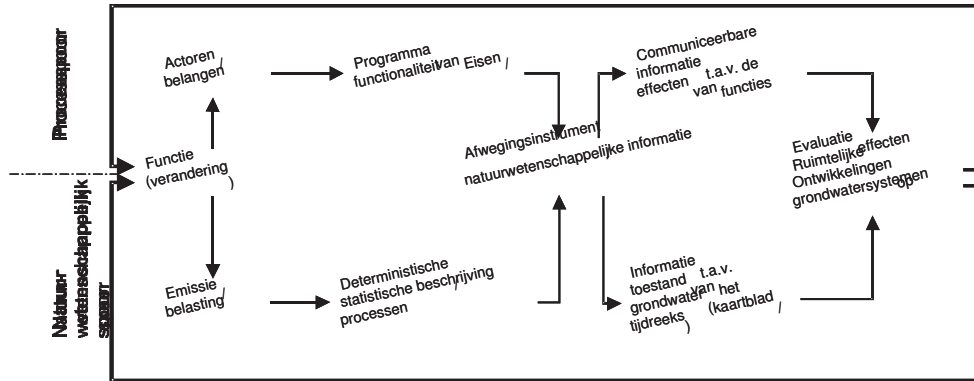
Processpoor

Actoren / belangen

Programma van Eisen / functionaliteit

Communiceerbare informatie t.a.v. de effecten van functies

Afwegingsinstrument

natuurwetenschappelijke informatie

Functie (verandering)

Natuurwetenschappelijk spoor

Evaluatie effecten Ruimtelijke Ontwikkelingen op grondwatersystemen

Emissie / belasting

Deterministische / statistische beschrijving processen

Informatie t.a.v. toestand van het grondwater (kaartblad / tijdreeks)